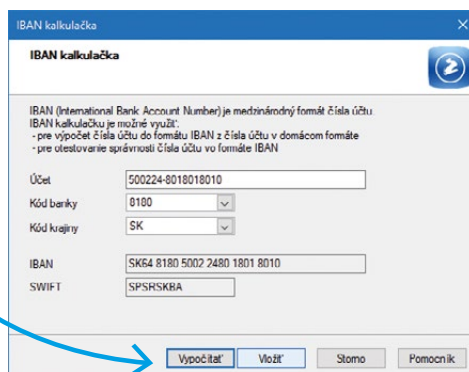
IBAN kalkulačka

IBAN kalkulačka

IBAN (International Bank Account Number) je medzinárodný formát čísla účtu. IBAN kalkulačku je možné využiť:
- pre výpočet čísla účtu do formátu IBAN z čísla účtu v domácom formáte
- pre otestovanie správnosti čísla účtu vo formáte IBAN

Účet 500224-8018018010
Kód banky 8180
Kód krajiny SK

IBAN SK64 8180 5002 2480 1801 8010
SWIFT SPSRSKBA

Vypočítať Vložiť Storno Pomocník